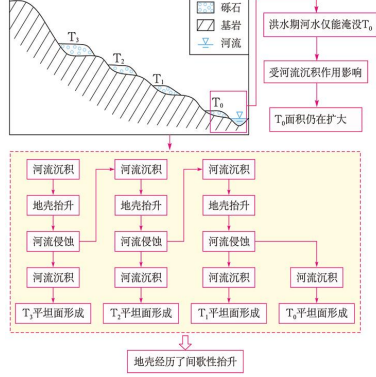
砾石
基岩
河流
$T_3$
$T_2$
$T_1$
$T_0$

洪水期河水仅能淹没$T_0$

受河流沉积作用影响

$T_0$面积仍在扩大

河流沉积
地壳抬升
河流侵蚀
河流沉积
$T_3$平坦面形成

河流沉积
地壳抬升
河流侵蚀
河流沉积
$T_2$平坦面形成

河流沉积
地壳抬升
河流侵蚀
河流沉积
$T_1$平坦面形成

河流沉积
$T_0$平坦面形成

地壳经历了间歇性抬升